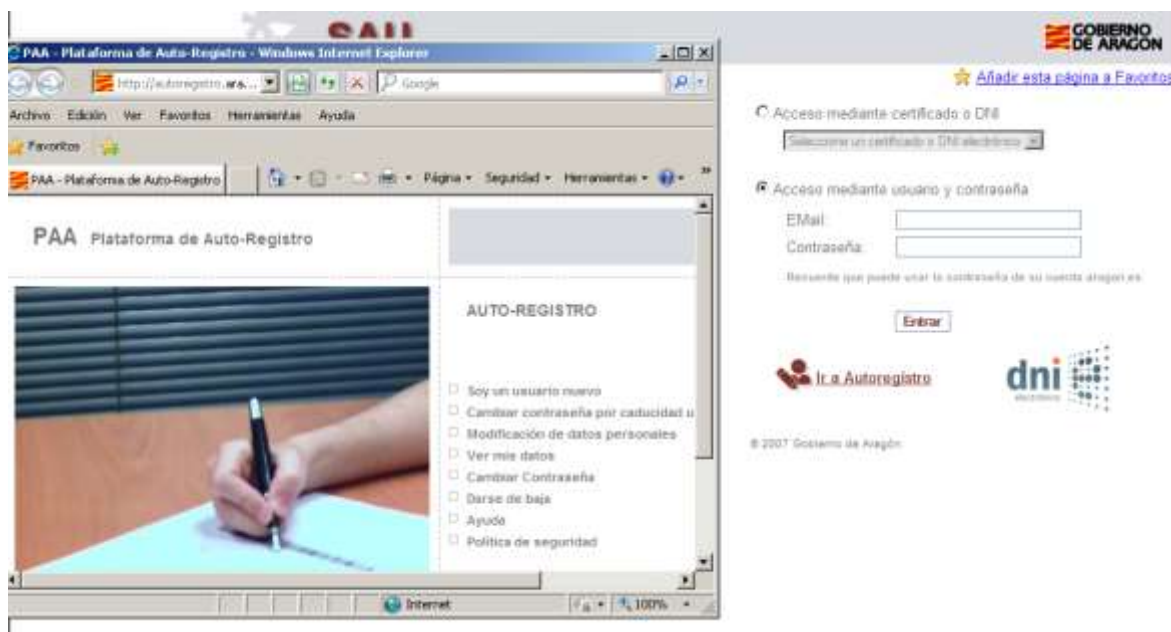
SAU

PAA - Plataforma de Auto-Registro - Windows Internet Explorer

http://autoregistro.ara...

Google

Archivo Edición Ver Favoritos Herramientas Ayuda

Favoritos

PAA - Plataforma de Auto-Registro

Página Seguridad Herramientas

PAA Plataforma de Auto-Registro

AUTO-REGISTRO

Soy un usuario nuevo

Cambiar contraseña por caducidad u

Modificación de datos personales

Ver mis datos

Cambiar Contraseña

Darse de baja

Ayuda

Política de seguridad

Internet

100%

GOBIERNO DE ARAGON

Añadir esta página a Favoritos

Acceso mediante certificado o DNI

Seleccione un certificado o DNI electrónico

Acceso mediante usuario y contraseña

EMail:

Contraseña:

Recuerde que puede usar la contraseña de su cuenta aragon.es

Entrar

Ir a Autoregistro

dni electrónico

© 2007 Gobierno de Aragón